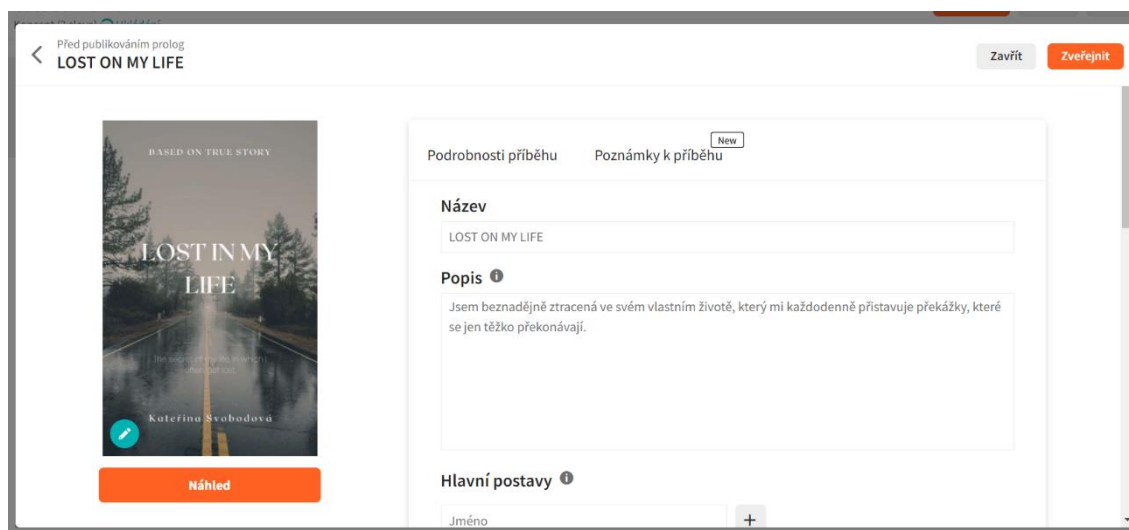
Před publikováním prolog
LOST ON MY LIFE

Zavřít
Zveřejnit

BASED ON TRUE STORY

LOST IN MY LIFE

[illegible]

Kateřina Svobodová

Náhled

Podrobnosti příběhu
Poznámky k příběhu
New

Název

LOST ON MY LIFE

Popis

Jsem beznadějně ztracená ve svém vlastním životě, který mi každodenně přistavuje překážky, které se jen těžko překonávají.

Hlavní postavy

Jméno

+